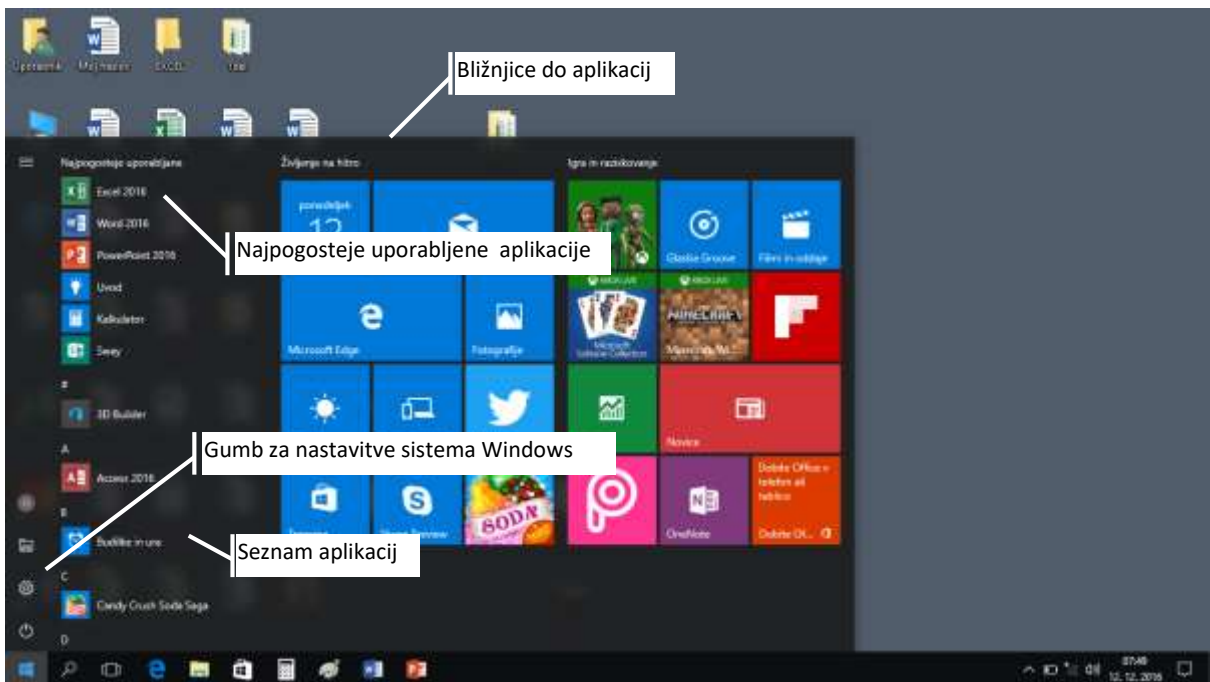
Uporabnik

Moj naslov

EXCEL

Ime

Bližnjice do aplikacij

Najpogosteje uporabljane

Excel 2016

Word 2016

PowerPoint 2016

Uvod

Kalkulator

Sway

Najpogosteje uporabljene aplikacije

#

3D Builder

A

Gumb za nastavitve sistema Windows

Access 2016

B

Budilke in ura

Seznam aplikacij

C

Candy Crush Soda Saga

D

Življenje na hitro

ponedeljek

12

Microsoft Edge

Fotografije

Igra in razvedrilo

Glasba Groove

Filmi in oddaje

XBOX LIVE

XBOX LIVE

Microsoft Solitaire Collection

MINECRAFT

Minecraft: Wi...

Novice

SODA

OneNote

Dobite Office v telefon ali tablico

Dobite Of... 

07:49

12. 12. 2016